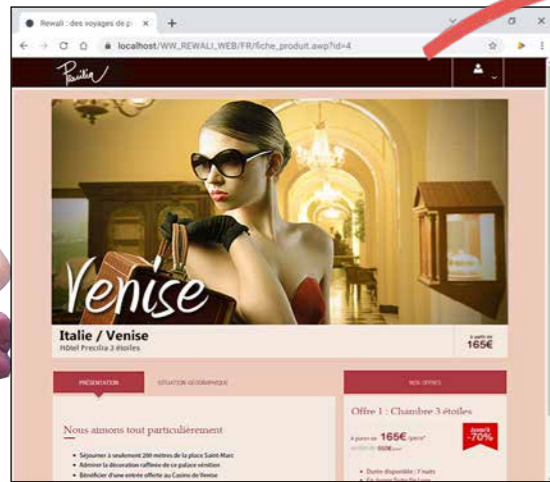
Rewali : des voyages de p ×

localhost/WW_REWALI_WEB/FR/fiche_produit.awp?id=4

Prestilia

Venise

Italie / Venise
Hôtel Precilia 3 étoiles

à partir de
165€

PRÉSENTATION
SITUATION GÉOGRAPHIQUE

NOS OFFRES

Nous aimons tout particulièrement

• Séjourner à seulement 200 mètres de la place Saint-Marc
• Admirer la décoration raffinée de ce palace vénitien
• Bénéficier d'une entrée offerte au Casino de Venise

Offre 1 : Chambre 3 étoiles

à partir de 165€ /pers*
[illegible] 550€/pers

Jusqu'à
-70%

• Durée disponible : 7 nuits
• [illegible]